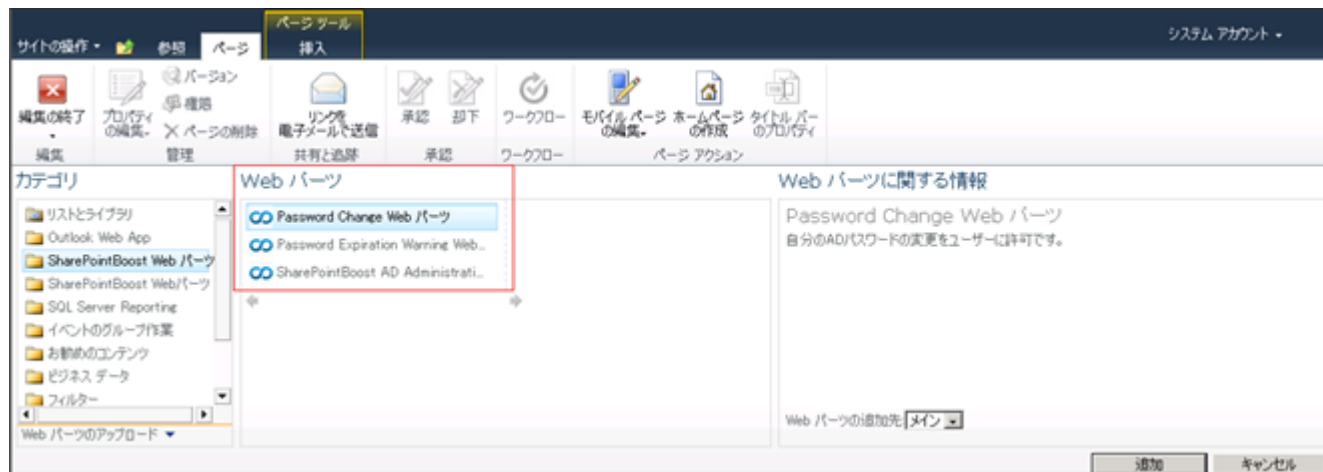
サイトの操作 ▾ 参照 ページ ページ ツール 挿入 システム アカウント ▾

編集の終了 プロパティの編集 バージョン 権限 ページの削除 リンクを電子メールで送信 承認 却下 ワークフロー モバイル ページの編集 ホームページの作成 タイトル バーのプロパティ

編集 管理 共有と追跡 承認 ワークフロー ページ アクション

カテゴリ

リストとライブラリ
Outlook Web App
SharePointBoost Web パーツ
SharePointBoost Webパーツ
SQL Server Reporting
イベントのグループ作業
お勧めのコンテンツ
ビジネス データ
フィルター

Web パーツのアップロード ▾

Web パーツ

Password Change Web パーツ
Password Expiration Warning Web...
SharePointBoost AD Administrati...

Web パーツに関する情報

Password Change Web パーツ
自分のADパスワードの変更をユーザーに許可です。

Web パーツの追加先: メイン

追加 キャンセル